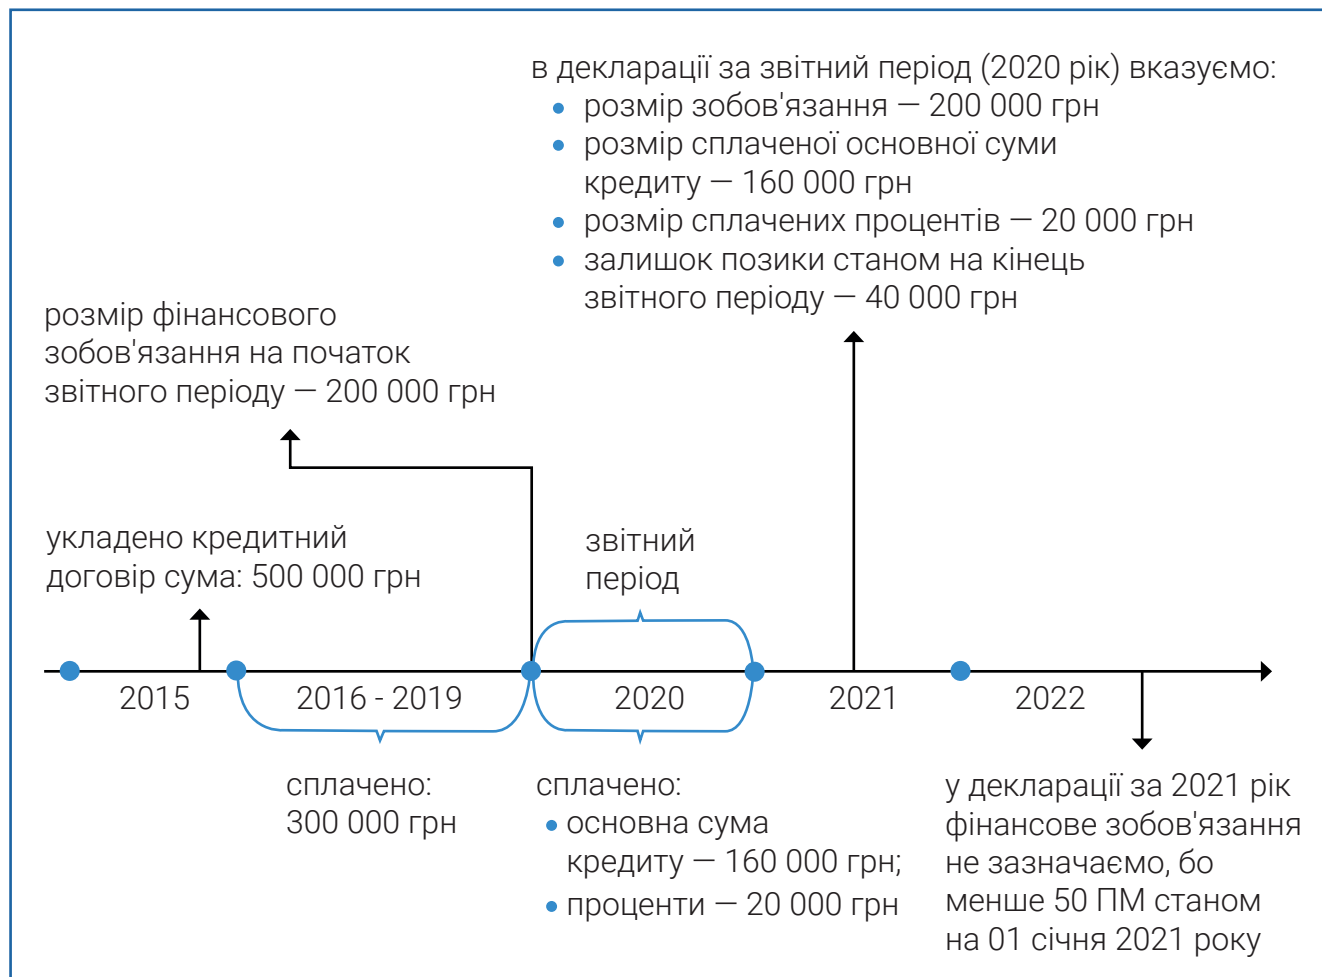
в декларації за звітний період (2020 рік) вказуємо:
- розмір зобов'язання — 200 000 грн
- розмір сплаченої основної суми кредиту — 160 000 грн
- розмір сплачених процентів — 20 000 грн
- залишок позики станом на кінець звітного періоду — 40 000 грн

розмір фінансового зобов'язання на початок звітного періоду — 200 000 грн

укладено кредитний договір сума: 500 000 грн

звітний період

2015

2016 - 2019

2020

2021

2022

сплачено: 300 000 грн

сплачено:
- основна сума кредиту — 160 000 грн;
- проценти — 20 000 грн

у декларації за 2021 рік фінансове зобов'язання не зазначаємо, бо менше 50 ПМ станом на 01 січня 2021 року